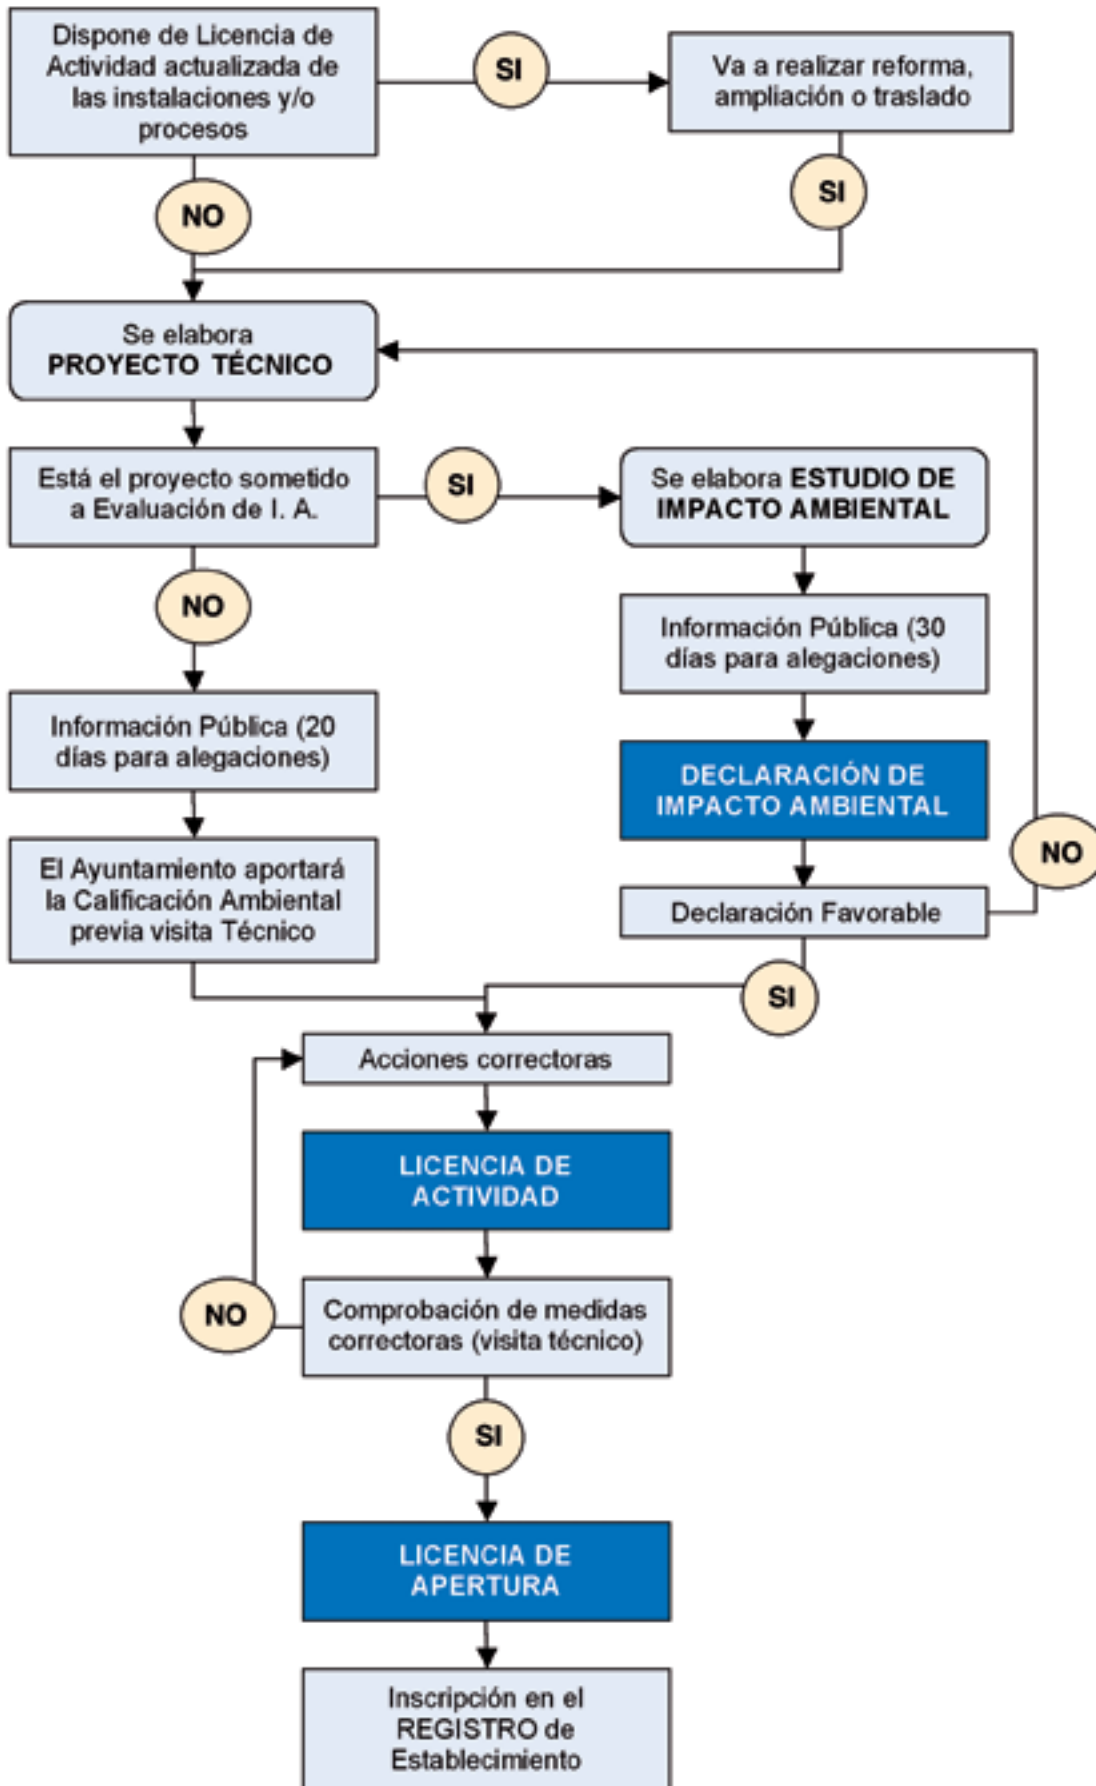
Dispone de Licencia de Actividad actualizada de las instalaciones y/o procesos

SI

Va a realizar reforma, ampliación o traslado

NO

SI

Se elabora PROYECTO TÉCNICO

Está el proyecto sometido a Evaluación de I. A.

SI

Se elabora ESTUDIO DE IMPACTO AMBIENTAL

NO

Información Pública (30 días para alegaciones)

Información Pública (20 días para alegaciones)

DECLARACIÓN DE IMPACTO AMBIENTAL

NO

El Ayuntamiento aportará la Calificación Ambiental previa visita Técnico

Declaración Favorable

SI

Acciones correctoras

LICENCIA DE ACTIVIDAD

NO

Comprobación de medidas correctoras (visita técnico)

SI

LICENCIA DE APERTURA

Inscripción en el REGISTRO de Establecimiento